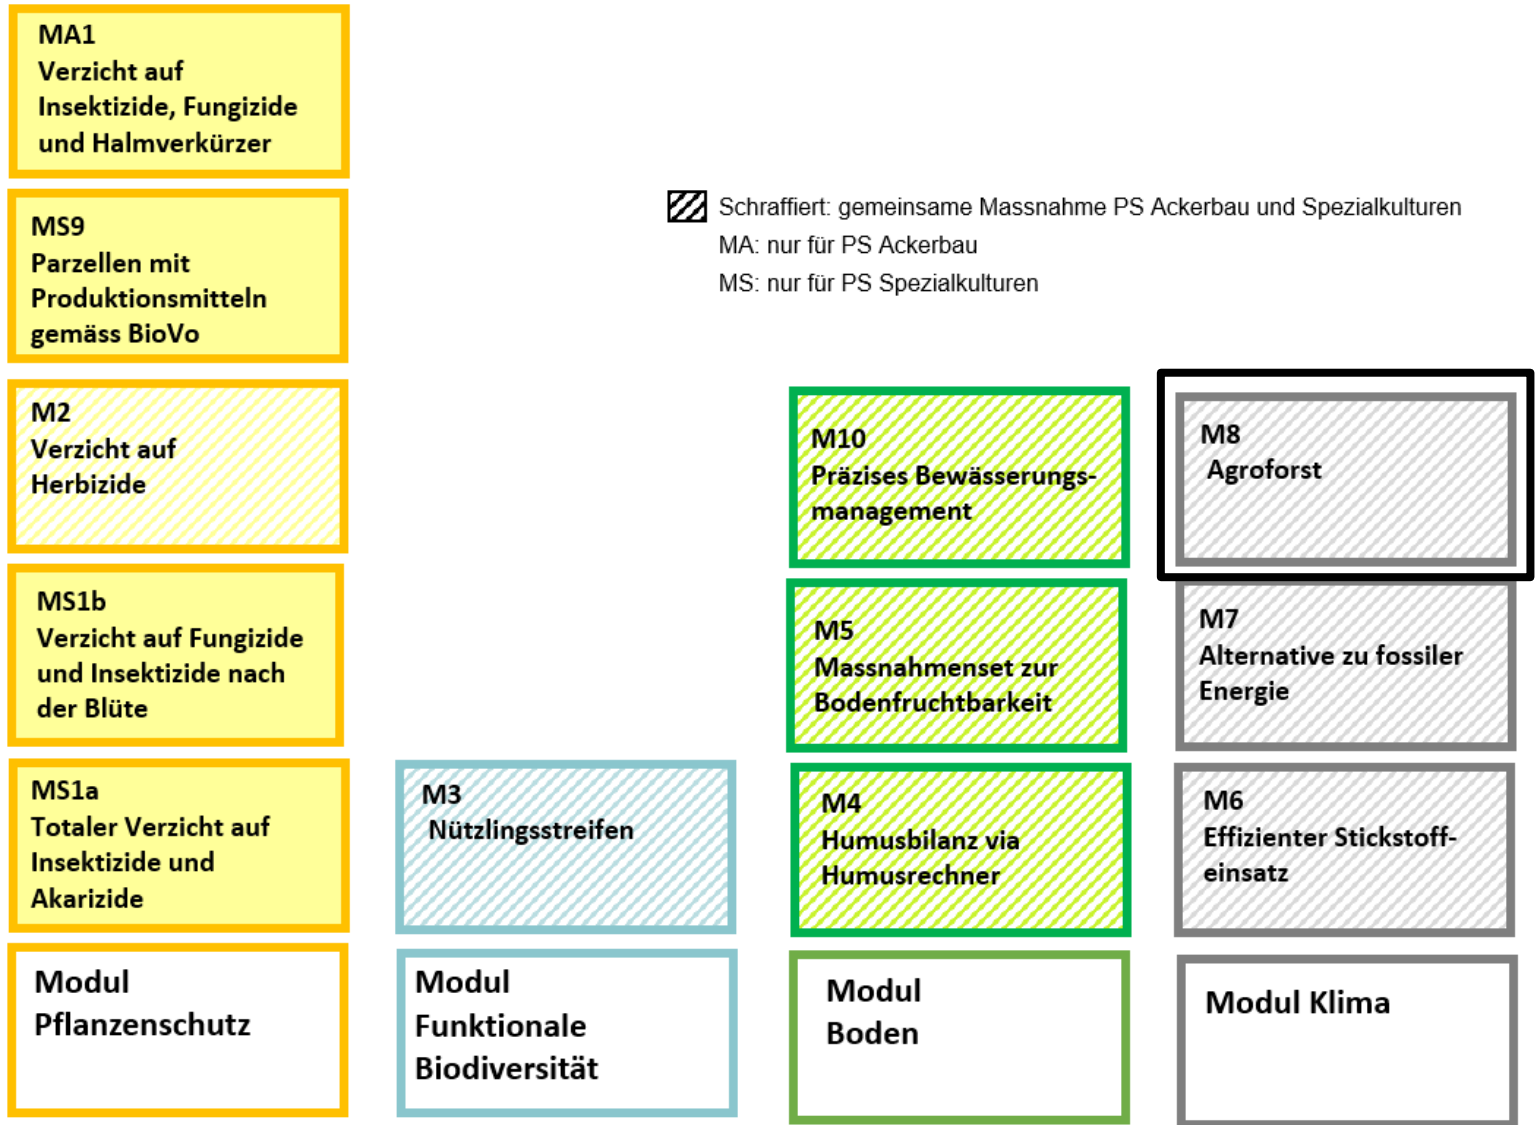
MA1
Verzicht auf Insektizide, Fungizide und Halmverkürzer

MS9
Parzellen mit Produktionsmitteln gemäss BioVo

Schraffiert: gemeinsame Massnahme PS Ackerbau und Spezialkulturen
MA: nur für PS Ackerbau
MS: nur für PS Spezialkulturen

M2
Verzicht auf Herbizide

MS1b
Verzicht auf Fungizide und Insektizide nach der Blüte

MS1a
Totaler Verzicht auf Insektizide und Akarizide

Modul Pflanzenschutz

M3
Nützlingsstreifen

Modul Funktionale Biodiversität

M10
Präzises Bewässerungsmanagement

M5
Massnahmenset zur Bodenfruchtbarkeit

M4
Humusbilanz via Humusrechner

Modul Boden

M8
Agroforst

M7
Alternative zu fossiler Energie

M6
Effizienter Stickstoffeinsatz

Modul Klima